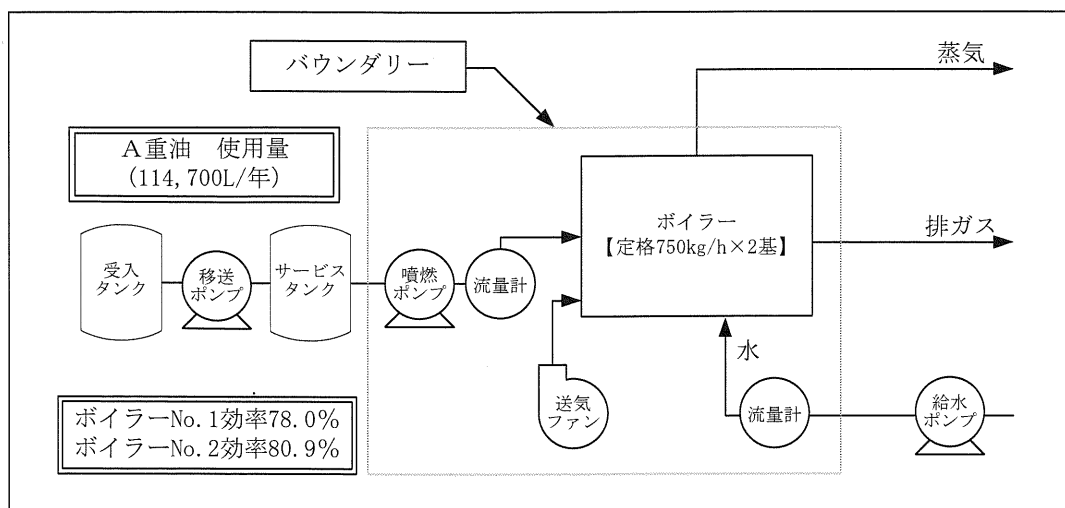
バウンダリー

蒸気

A重油　使用量
(114,700L/年)

ボイラー
【定格750kg/h×2基】

排ガス

受入
タンク

移送
ポンプ

サービス
タンク

噴燃
ポンプ

流量計

水

送気
ファン

流量計

給水
ポンプ

ボイラーNo.1効率78.0%
ボイラーNo.2効率80.9%